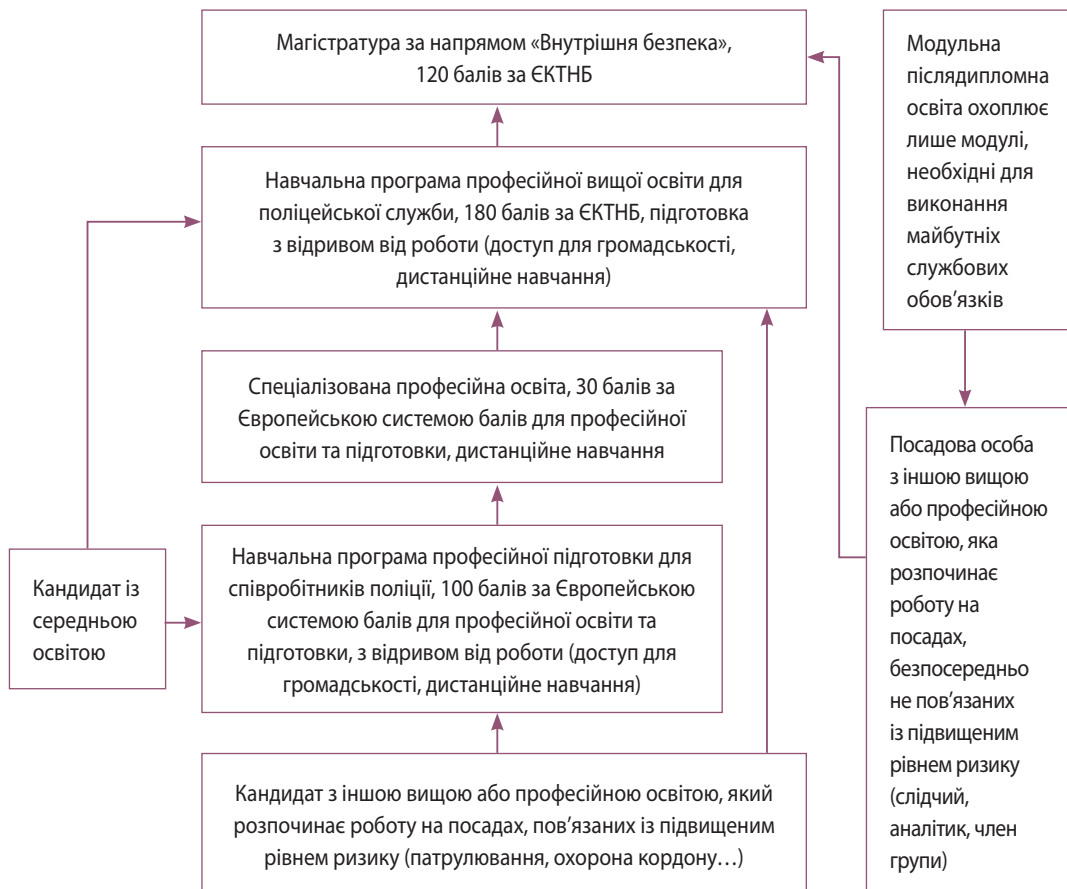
Магістратура за напрямом «Внутрішня безпека», 120 балів за ЄКТНБ

Модульна післядипломна освіта охоплює лише модулі, необхідні для виконання майбутніх службових обов’язків

Навчальна програма професійної вищої освіти для поліцейської служби, 180 балів за ЄКТНБ, підготовка з відривом від роботи (доступ для громадськості, дистанційне навчання)

Спеціалізована професійна освіта, 30 балів за Європейською системою балів для професійної освіти та підготовки, дистанційне навчання

Посадова особа з іншою вищою або професійною освітою, яка розпочинає роботу на посадах, безпосередньо не пов’язаних із підвищеним рівнем ризику (слідчий, аналітик, член групи)

Кандидат із середньою освітою

Навчальна програма професійної підготовки для співробітників поліції, 100 балів за Європейською системою балів для професійної освіти та підготовки, з відривом від роботи (доступ для громадськості, дистанційне навчання)

Кандидат з іншою вищою або професійною освітою, який розпочинає роботу на посадах, пов’язаних із підвищеним рівнем ризику (патрулювання, охорона кордону…)